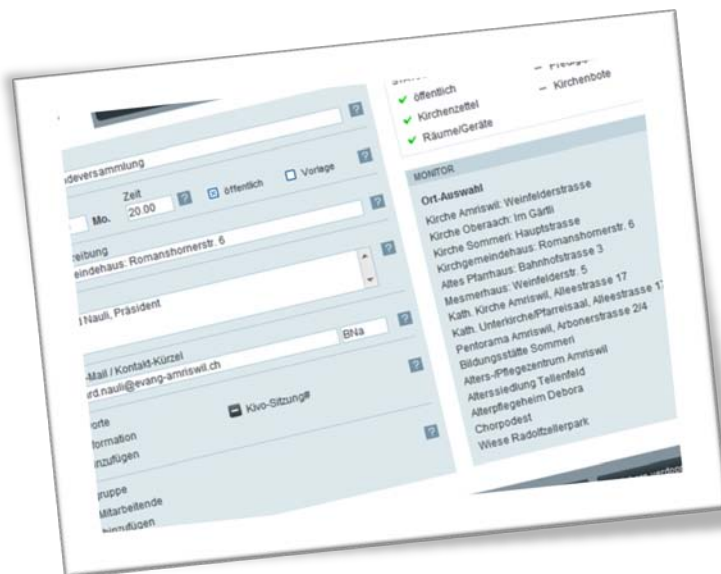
?

deversammlung ?

Zeit

Mo. 20.00 ? öffentlich Vorlage ?

?

reibung

eindehaus: Romanshornerstr. 6 ?

Nauli, Präsident

BNa ?

-Mail / Kontakt-Kürzel

rd.nauli@evang-amriswil.ch ?

Kivo-Sitzung#

orte

formation ?

nzufügen

ruppe

Mitarbeitende

hinzufügen

öffentlich

Kirchenzettel

Räume/Geräte

Kirchenbote

MONITOR

Ort-Auswahl

Kirche Amriswil: Weinfelderstrasse

Kirche Oberaach: Im Gärtli

Kirche Sommeri: Hauptstrasse

Kirchgemeindehaus: Romanshornerstr. 6

Altes Pfarrhaus: Bahnhofstrasse 3

Mesmerhaus: Weinfelderstr. 5

Kath. Kirche Amriswil, Alleestrasse 17

Kath. Unterkirche/Pfarreisaal, Alleestrasse 1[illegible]

Pentorama Amriswil, Arbonerstrasse 2/4

Bildungsstätte Sommeri

Alters-/Pflegezentrum Amriswil

Alterssiedlung Tellenfeld

Alterpflegeheim Debora

Chorpodest

Wiese Radolfzellerpark